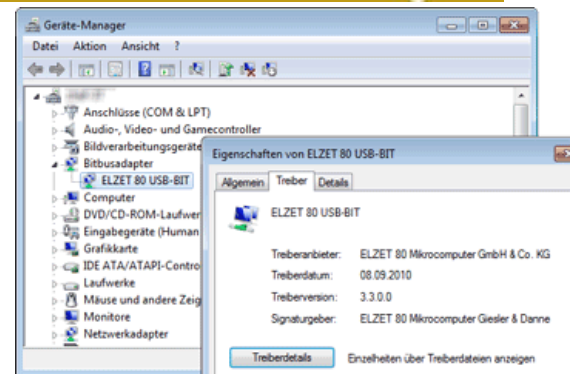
Geräte-Manager

Datei Aktion Ansicht ?

Anschlüsse (COM & LPT)
Audio-, Video- und Gamecontroller
Bildverarbeitungsgeräte
Bitbusadapter
ELZET 80 USB-BIT
Computer
DVD/CD-ROM-Laufwer
Eingabegeräte (Human
Grafikkarte
IDE ATA/ATAPI-Contro
Laufwerke
Mäuse und andere Zeig
Monitore
Netzwerkadapter

Eigenschaften von ELZET 80 USB-BIT

Allgemein Treiber Details

ELZET 80 USB-BIT

| | |
|---|---|
| Treiberanbieter: | ELZET 80 Mikrocomputer GmbH & Co. KG |
| Treiberdatum: | 08.09.2010 |
| Treiberversion: | 3.3.0.0 |
| Signaturgeber: | ELZET 80 Mikrocomputer Giesler & Danne |

Treiberdetails Einzelheiten über Treiberdateien anzeigen